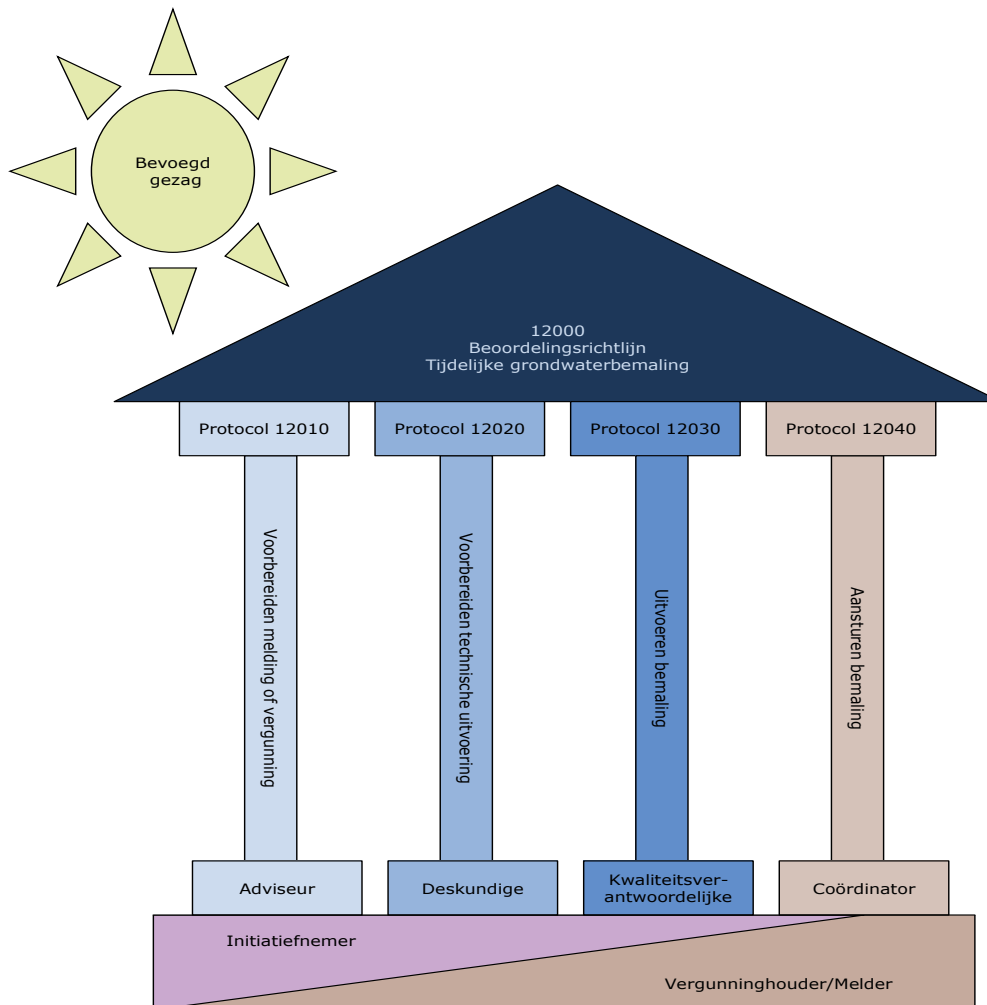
Bevoegd gezag

12000
Beoordelingsrichtlijn
Tijdelijke grondwaterbemaling

Protocol 12010

Protocol 12020

Protocol 12030

Protocol 12040

Voorbereiden melding of vergunning

Voorbereiden technische uitvoering

Uitvoeren bemaling

Aansturen bemaling

Adviseur

Deskundige

Kwaliteitsverantwoordelijke

Coördinator

Initiatiefnemer

Vergunninghouder/Melder